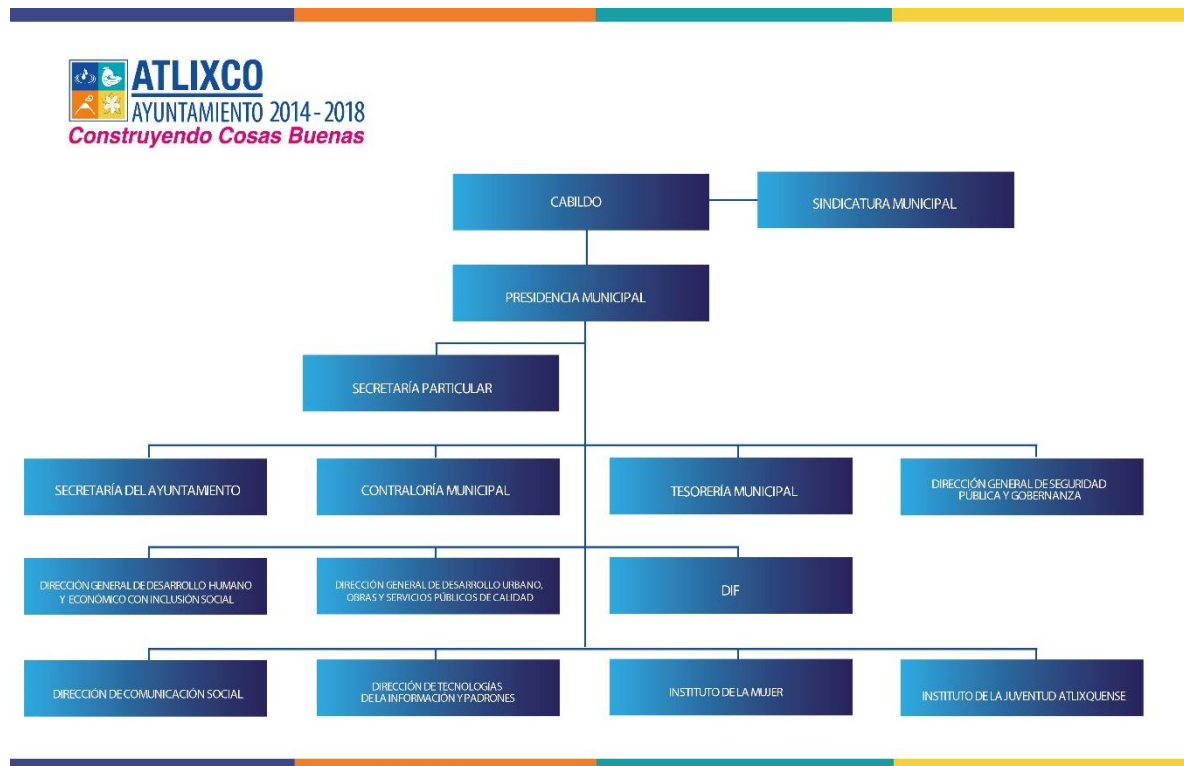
ATLIXCO
AYUNTAMIENTO 2014 - 2018
Construyendo Cosas Buenas

CABILDO

SINDICATURA MUNICIPAL

PRESIDENCIA MUNICIPAL

SECRETARÍA PARTICULAR

SECRETARÍA DEL AYUNTAMIENTO

CONTRALORÍA MUNICIPAL

TESORERÍA MUNICIPAL

DIRECCIÓN GENERAL DE SEGURIDAD PÚBLICA Y GOBERNANZA

DIRECCIÓN GENERAL DE DESARROLLO HUMANO Y ECONOMICO CON INCLUSIÓN SOCIAL

DIRECCIÓN GENERAL DE DESARROLLO URBANO, OBRAS Y SERVICIOS PÚBLICOS DE CALIDAD

DIF

DIRECCIÓN DE COMUNICACIÓN SOCIAL

DIRECCIÓN DE TECNOLOGÍAS DE LA INFORMACIÓN Y PADRONES

INSTITUTO DE LA MUJER

INSTITUTO DE LA JUVENTUD ATLIXQUENSE